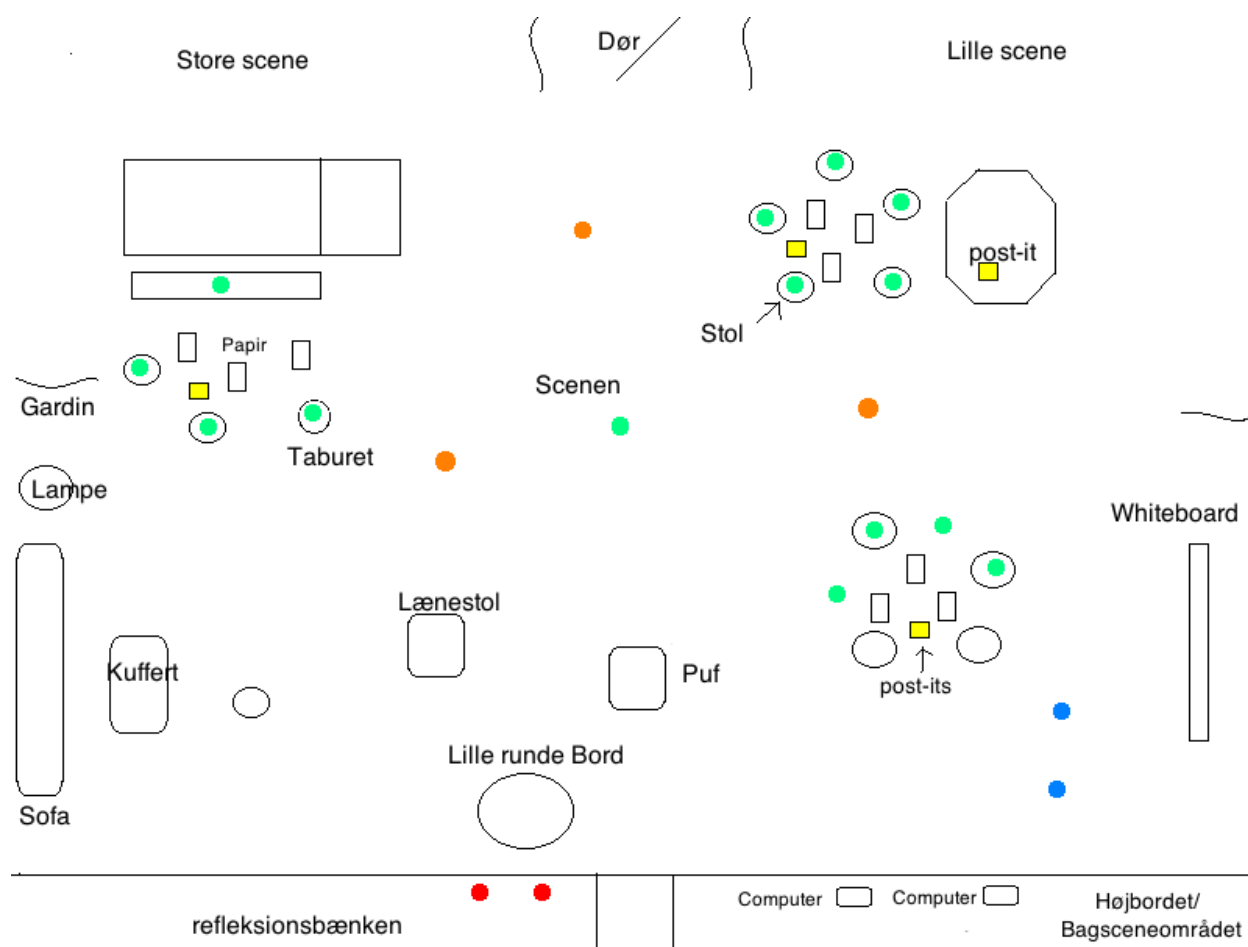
Store scene

Dør

Lille scene

post-it

Stol

Papir

Gardin

Scenen

Taburet

Lampe

Whiteboard

Lænestol

Kuffert

Puf

post-its

Lille runde Bord

Sofa

refleksionsbænken

Computer

Computer

Højbordet/ Bagsceneområdet